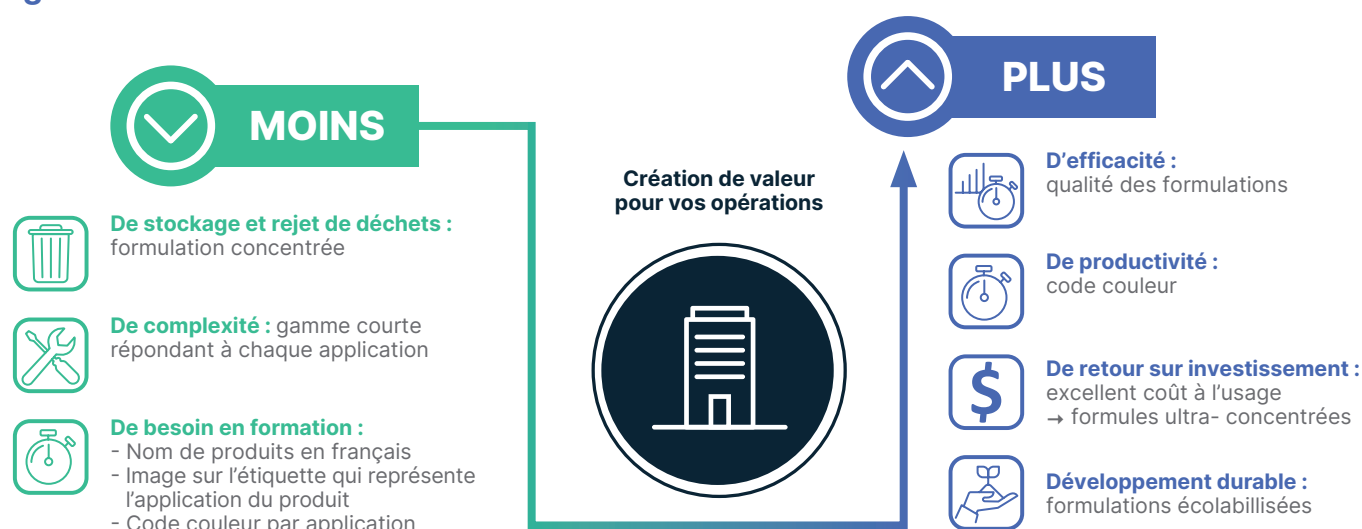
MOINS

De stockage et rejet de déchets : formulation concentrée

De complexité : gamme courte répondant à chaque application

De besoin en formation :
- Nom de produits en français
- Image sur l'étiquette qui représente l'application du produit
- Code couleur par application

Création de valeur pour vos opérations

PLUS

D'efficacité : qualité des formulations

De productivité : code couleur

De retour sur investissement : excellent coût à l'usage → formules ultra- concentrées

Développement durable : formulations écolabillisées